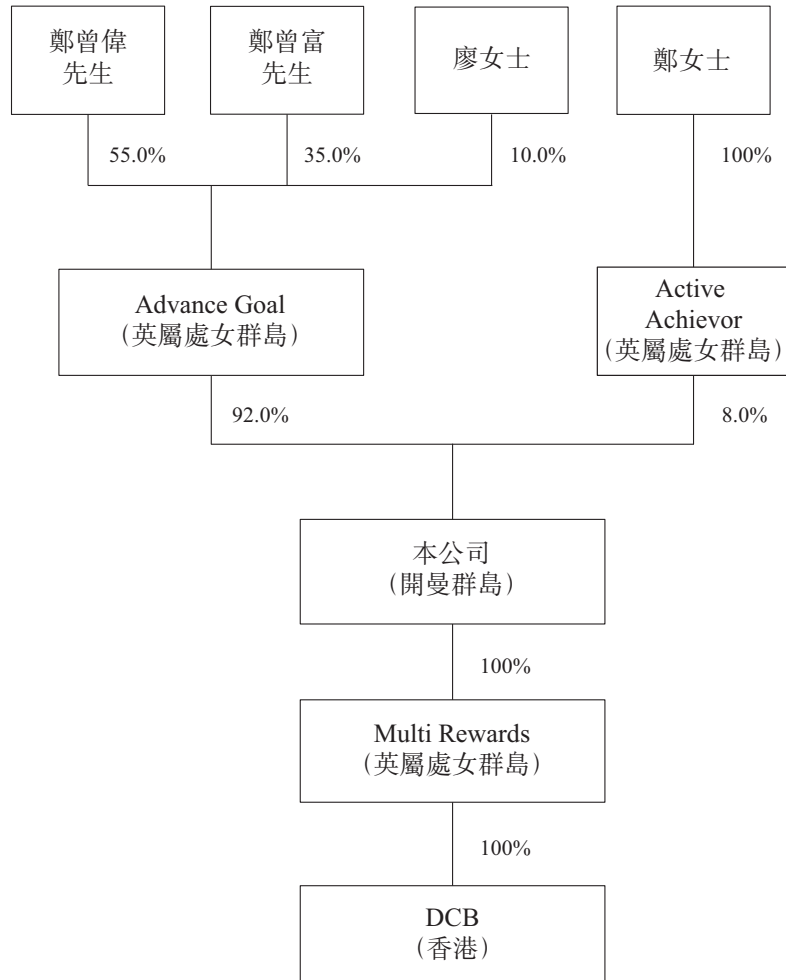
鄭曾偉
先生

鄭曾富
先生

廖女士

鄭女士

55.0%

35.0%

10.0%

100%

Advance Goal
(英屬處女群島)

Active
Achievor
(英屬處女群島)

92.0%

8.0%

本公司
(開曼群島)

100%

Multi Rewards
(英屬處女群島)

100%

DCB
(香港)